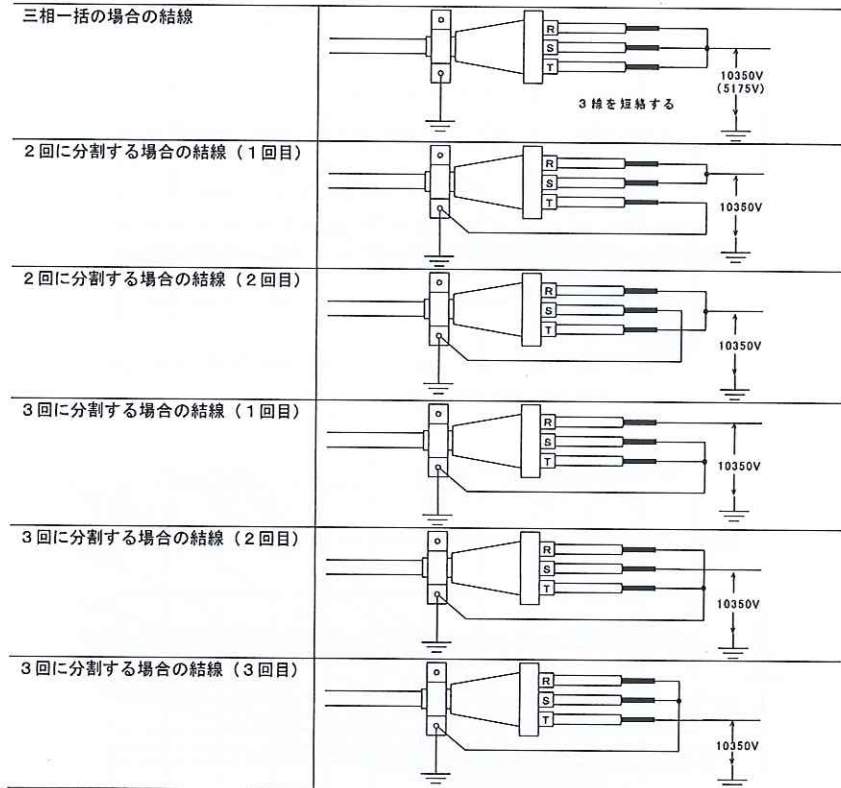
| | |
|---|---|
| 三相一括の場合の結線 | R S T 10350V (5175V) 3線を短絡する |
| 2回に分割する場合の結線（1回目） | R S T 10350V |
| 2回に分割する場合の結線（2回目） | R S T 10350V |
| 3回に分割する場合の結線（1回目） | R S T 10350V |
| 3回に分割する場合の結線（2回目） | R S T 10350V |
| 3回に分割する場合の結線（3回目） | R S T 10350V |